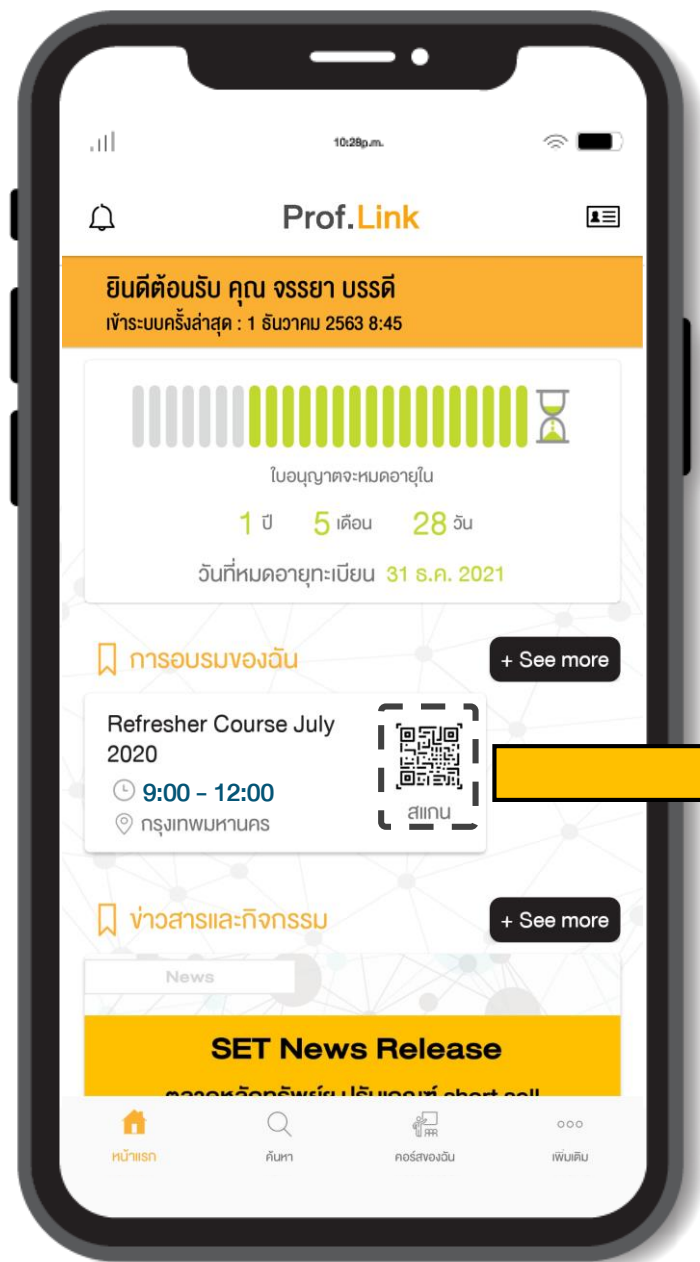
10:28p.m.

Prof.Link

ยินดีต้อนรับ คุณ จรรยา บรรดี
เข้าระบบครั้งล่าสุด : 1 ธันวาคม 2563 8:45

ใบอนุญาตจะหมดอายุใน

1 ปี 5 เดือน 28 วัน

วันที่หมดอายุทะเบียน 31 ธ.ค. 2021

การอบรมของฉัน

+ See more

Refresher Course July 2020

9:00 - 12:00

กรุงเทพมหานคร

สแกน

ข่าวสารและกิจกรรม

+ See more

News

SET News Release

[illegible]

หน้าแรก

ค้นหา

คอร์สของฉัน

เพิ่มเติม